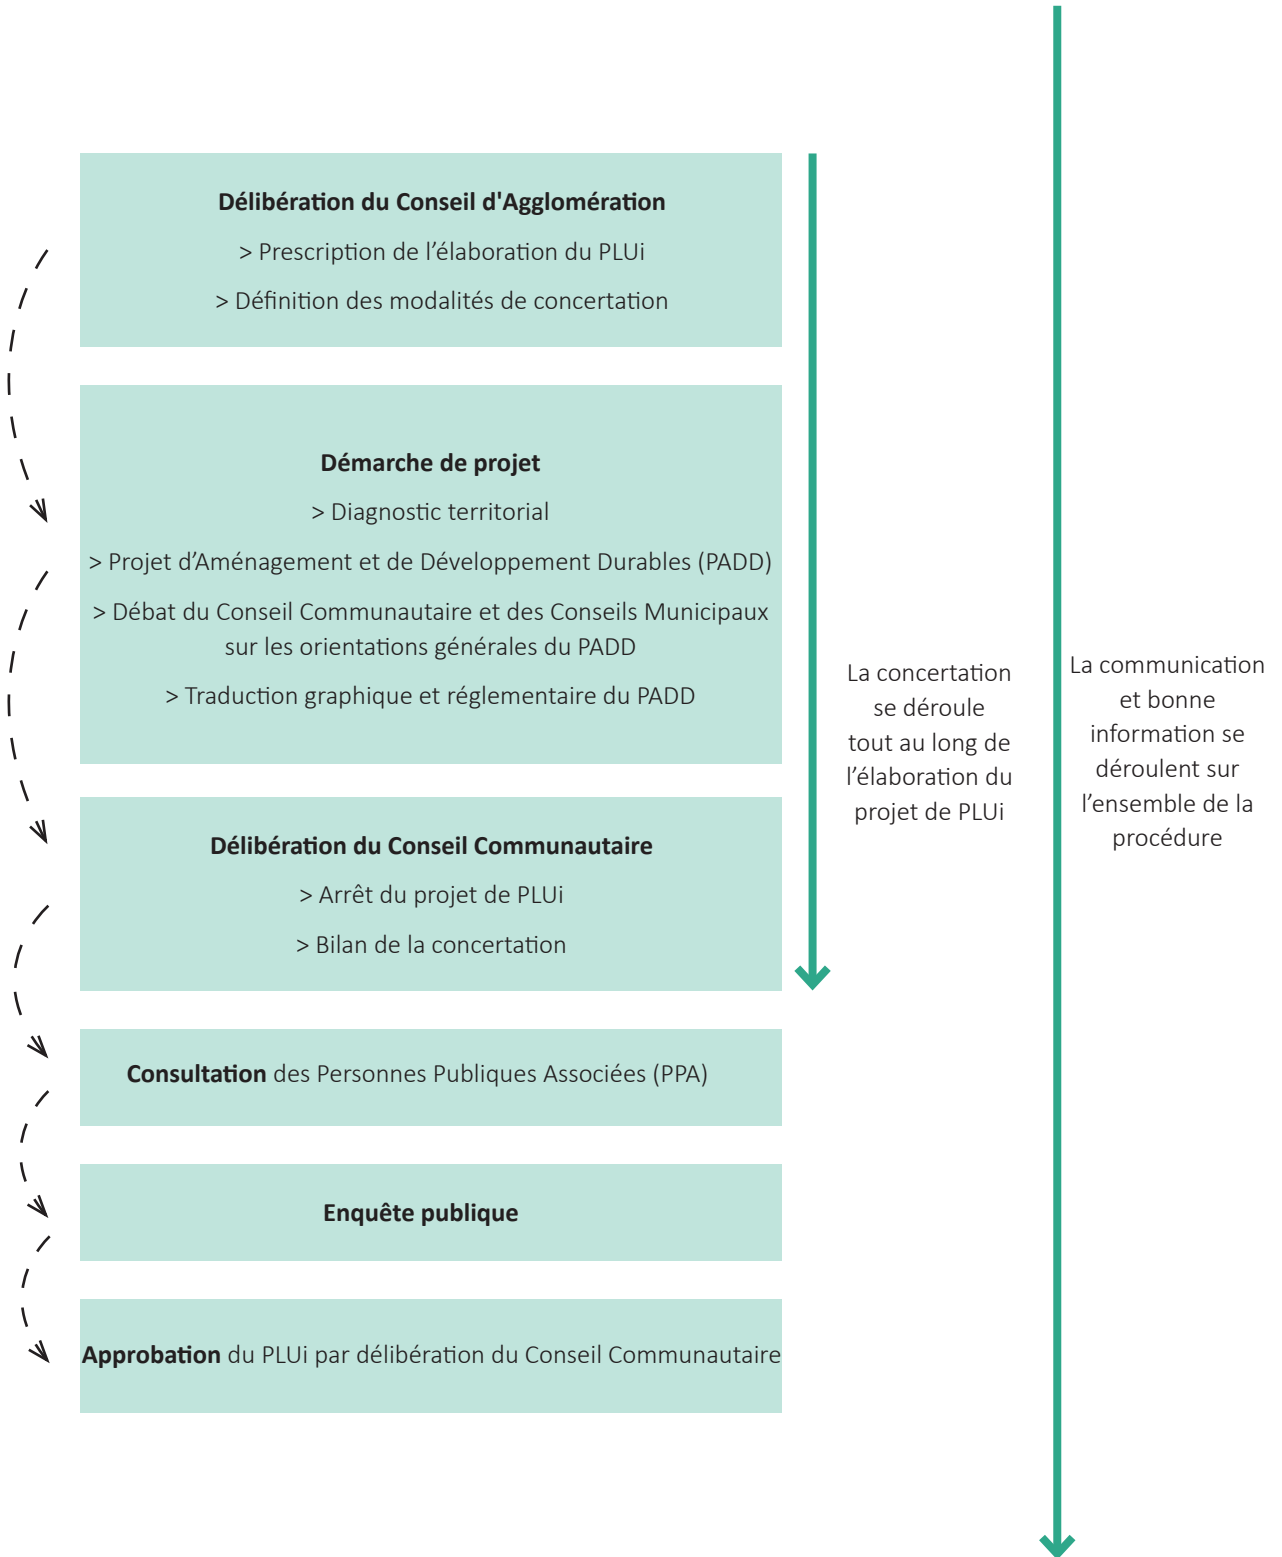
**Délibération du Conseil d'Agglomération**

> Prescription de l’élaboration du PLUi

> Définition des modalités de concertation

**Démarche de projet**

> Diagnostic territorial

> Projet d’Aménagement et de Développement Durables (PADD)

> Débat du Conseil Communautaire et des Conseils Municipaux sur les orientations générales du PADD

> Traduction graphique et réglementaire du PADD

**Délibération du Conseil Communautaire**

> Arrêt du projet de PLUi

> Bilan de la concertation

**Consultation** des Personnes Publiques Associées (PPA)

**Enquête publique**

**Approbation** du PLUi par délibération du Conseil Communautaire

La concertation se déroule tout au long de l’élaboration du projet de PLUi

La communication et bonne information se déroulent sur l’ensemble de la procédure